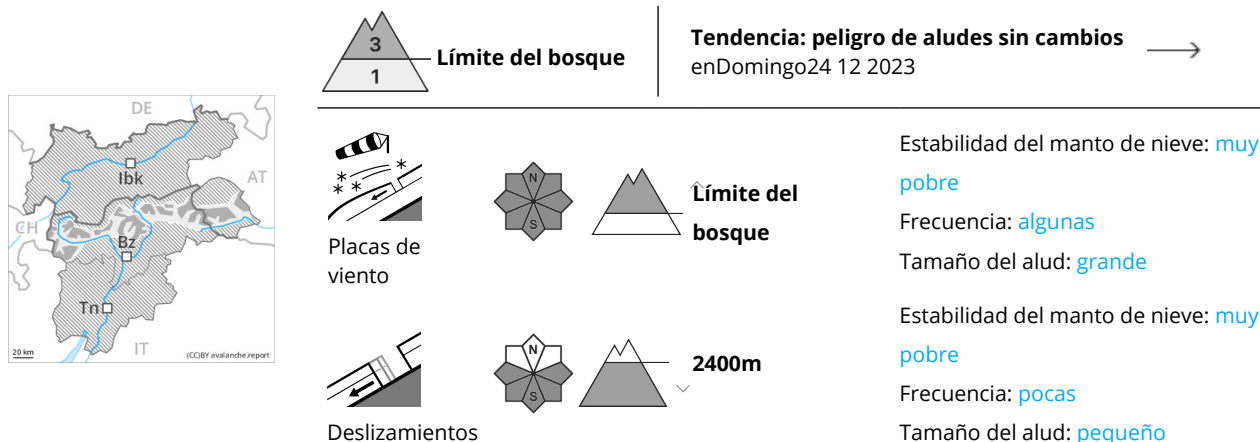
DE
AT
CH
Ibk
Bz
Tn
IT
20 km
(CC)BY avalanche.report

3
1
Límite del bosque

Tendencia: peligro de aludes sin cambios
enDomingo24 12 2023

Placas de viento

N
S

Límite del bosque

Estabilidad del manto de nieve: muy pobre
Frecuencia: algunas
Tamaño del alud: grande

Deslizamientos

N
S

2400m

Estabilidad del manto de nieve: muy pobre
Frecuencia: pocas
Tamaño del alud: pequeño